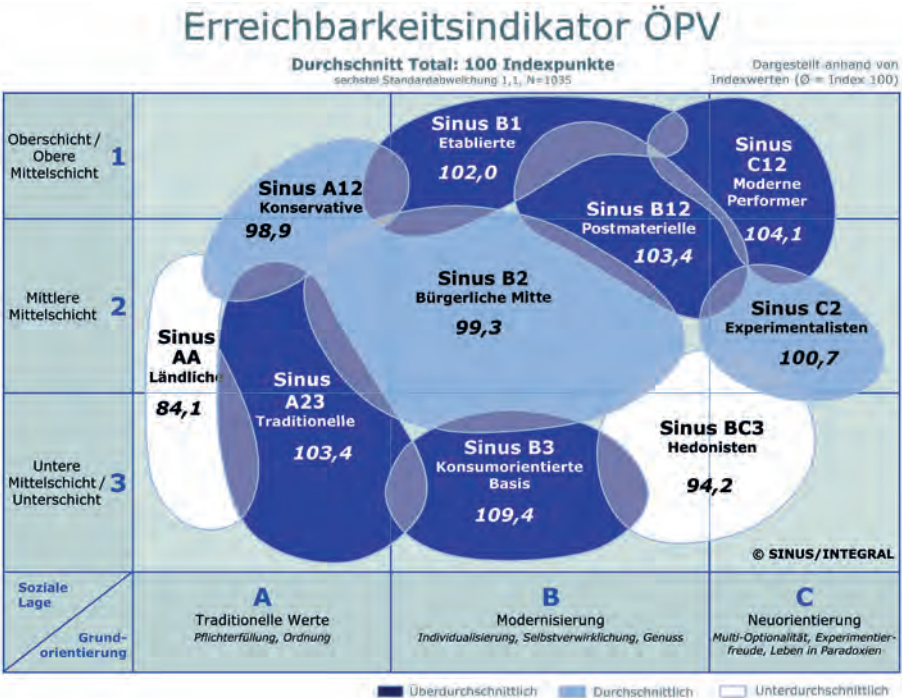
Erreichbarkeitsindikator ÖPV

Durchschnitt Total: 100 Indexpunkte
sechstel Standardabweichung 1,1, N=1035

Dargestellt anhand von Indexwerten (Ø = Index 100)

Oberschicht / Obere Mittelschicht 1

Mittlere Mittelschicht 2

Untere Mittelschicht / Unterschicht 3

Sinus B1
Etablierte
102,0

Sinus C12
Moderne Performer
104,1

Sinus A12
Konservative
98,9

Sinus B12
Postmaterielle
103,4

Sinus B2
Bürgerliche Mitte
99,3

Sinus C2
Experimentalisten
100,7

Sinus AA
Ländliche
84,1

Sinus A23
Traditionelle
103,4

Sinus B3
Konsumorientierte Basis
109,4

Sinus BC3
Hedonisten
94,2

© SINUS/INTEGRAL

Soziale Lage

Grundorientierung

A
Traditionelle Werte
Pflichterfüllung, Ordnung

B
Modernisierung
Individualisierung, Selbstverwirklichung, Genuss

C
Neuorientierung
Multi-Optionalität, Experimentierfreude, Leben in Paradoxien

Überdurchschnittlich Durchschnittlich Unterdurchschnittlich